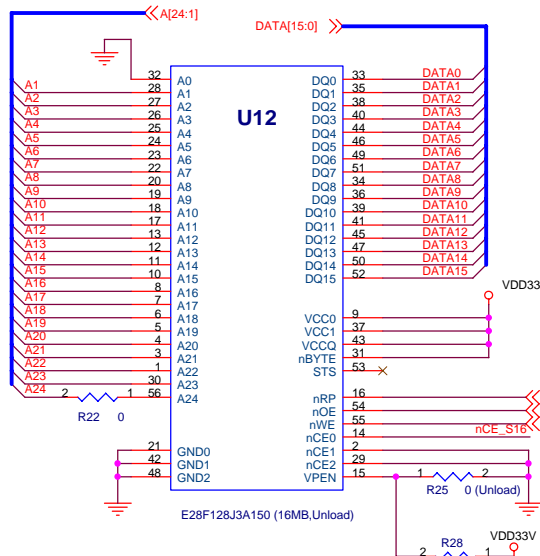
A[24:1]

DATA[15:0]

U12

| Net | Pin | Name | Name | Pin | Net |
|---|---|---|---|---|---|
| | 32 | A0 | DQ0 | 33 | DATA0 |
| A1 | 28 | A1 | DQ1 | 35 | DATA1 |
| A2 | 27 | A2 | DQ2 | 38 | DATA2 |
| A3 | 26 | A3 | DQ3 | 40 | DATA3 |
| A4 | 25 | A4 | DQ4 | 44 | DATA4 |
| A5 | 24 | A5 | DQ5 | 46 | DATA5 |
| A6 | 23 | A6 | DQ6 | 49 | DATA6 |
| A7 | 22 | A7 | DQ7 | 51 | DATA7 |
| A8 | 20 | A8 | DQ8 | 34 | DATA8 |
| A9 | 19 | A9 | DQ9 | 36 | DATA9 |
| A10 | 18 | A10 | DQ10 | 39 | DATA10 |
| A11 | 17 | A11 | DQ11 | 41 | DATA11 |
| A12 | 13 | A12 | DQ12 | 45 | DATA12 |
| A13 | 12 | A13 | DQ13 | 47 | DATA13 |
| A14 | 11 | A14 | DQ14 | 50 | DATA14 |
| A15 | 10 | A15 | DQ15 | 52 | DATA15 |
| A16 | 8 | A16 | | | |
| A17 | 7 | A17 | | | |
| A18 | 6 | A18 | VCC0 | 9 | |
| A19 | 5 | A19 | VCC1 | 37 | |
| A20 | 4 | A20 | VCCQ | 43 | |
| A21 | 3 | A21 | nBYTE | 31 | |
| A22 | 1 | A22 | STS | 53 | |
| A23 | 30 | A23 | | | |
| A24 | 56 | A24 | nRP | 16 | |
| | | | nOE | 54 | |
| | | | nWE | 55 | |
| | | | nCE0 | 14 | nCE_S16 |
| | 21 | GND0 | nCE1 | 2 | |
| | 42 | GND1 | nCE2 | 29 | |
| | 48 | GND2 | VPEN | 15 | |

VDD33

2 R22 0 1

1 R25 2 0 (Unload)

E28F128J3A150 (16MB,Unload)

2 R28 1 VDD33V